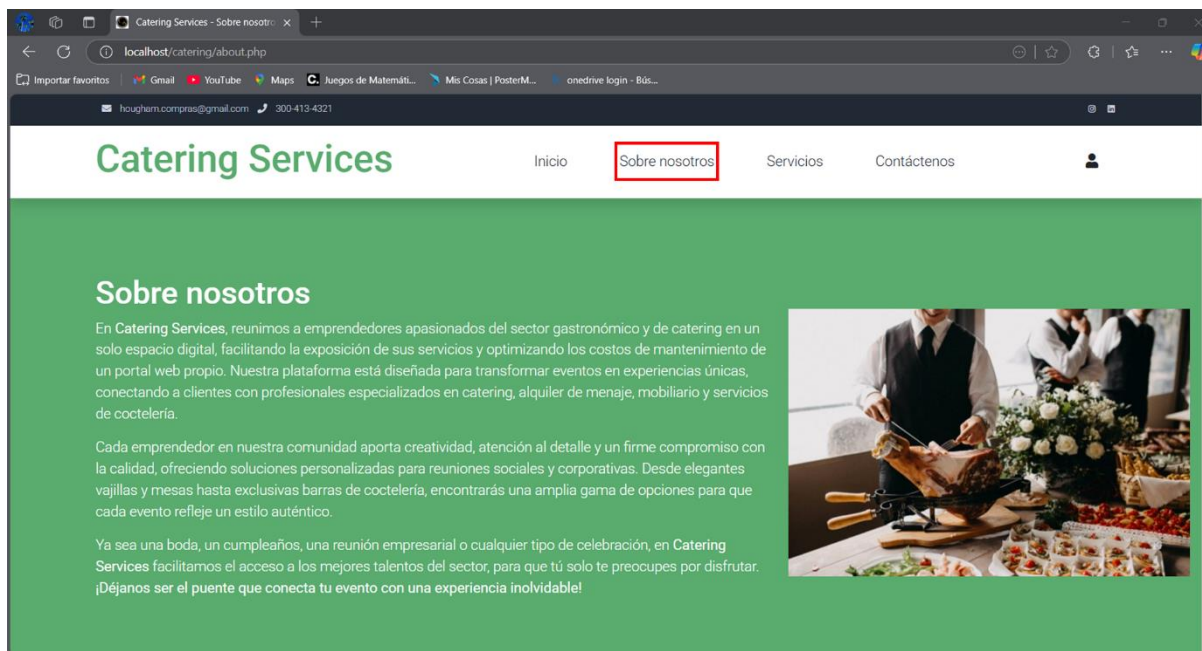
Catering Services - Sobre nosotro ×

localhost/catering/about.php

Importar favoritos | Gmail YouTube Maps Juegos de Matemáti... Mis Cosas | PosterM... onedrive login - Bús...

houghsm.compras@gmail.com 300-413-4321

Catering Services

Inicio Sobre nosotros Servicios Contáctenos

Sobre nosotros

En Catering Services, reunimos a emprendedores apasionados del sector gastronómico y de catering en un solo espacio digital, facilitando la exposición de sus servicios y optimizando los costos de mantenimiento de un portal web propio. Nuestra plataforma está diseñada para transformar eventos en experiencias únicas, conectando a clientes con profesionales especializados en catering, alquiler de menaje, mobiliario y servicios de coctelería.

Cada emprendedor en nuestra comunidad aporta creatividad, atención al detalle y un firme compromiso con la calidad, ofreciendo soluciones personalizadas para reuniones sociales y corporativas. Desde elegantes vajillas y mesas hasta exclusivas barras de coctelería, encontrarás una amplia gama de opciones para que cada evento refleje un estilo auténtico.

Ya sea una boda, un cumpleaños, una reunión empresarial o cualquier tipo de celebración, en Catering Services facilitamos el acceso a los mejores talentos del sector, para que tú solo te preocupes por disfrutar. ¡Déjanos ser el puente que conecta tu evento con una experiencia inolvidable!